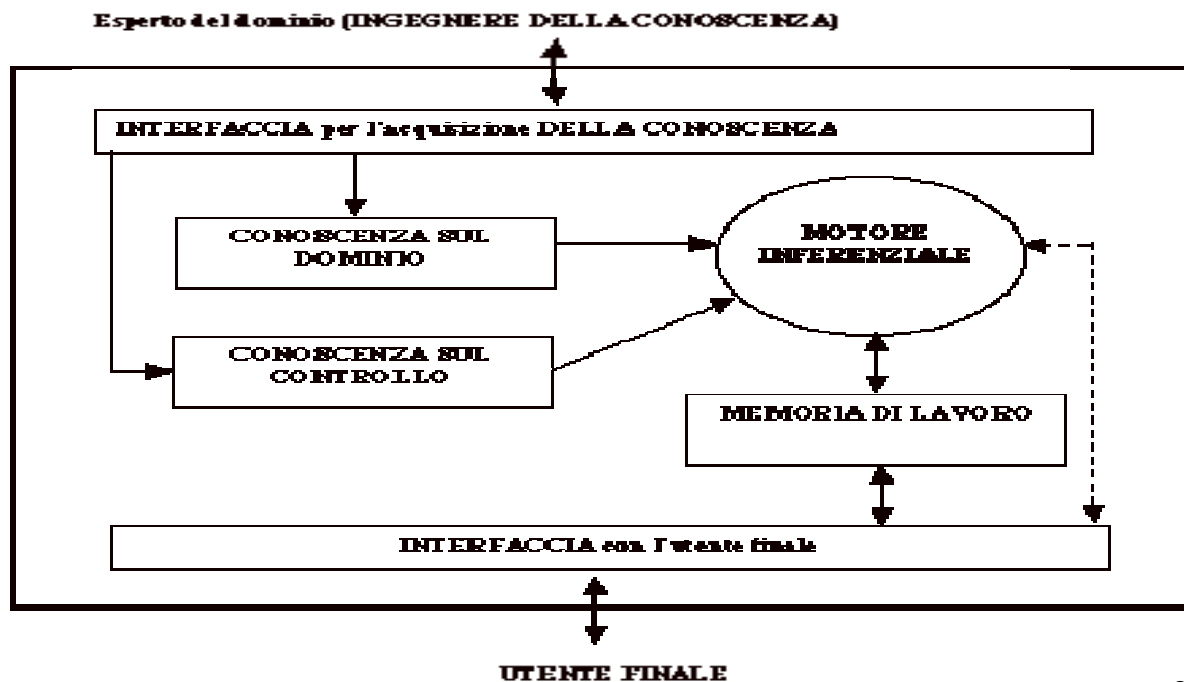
Esperto del dominio (INGEGNERE DELLA CONOSCENZA)

INTERFACCIA per l'acquisizione DELLA CONOSCENZA

CONOSCENZA SUL DOMINIO

MOTORE INFERENZIALE

CONOSCENZA SUL CONTROLLO

MEMORIA DI LAVORO

INTERFACCIA con l'utente finale

UTENTE FINALE